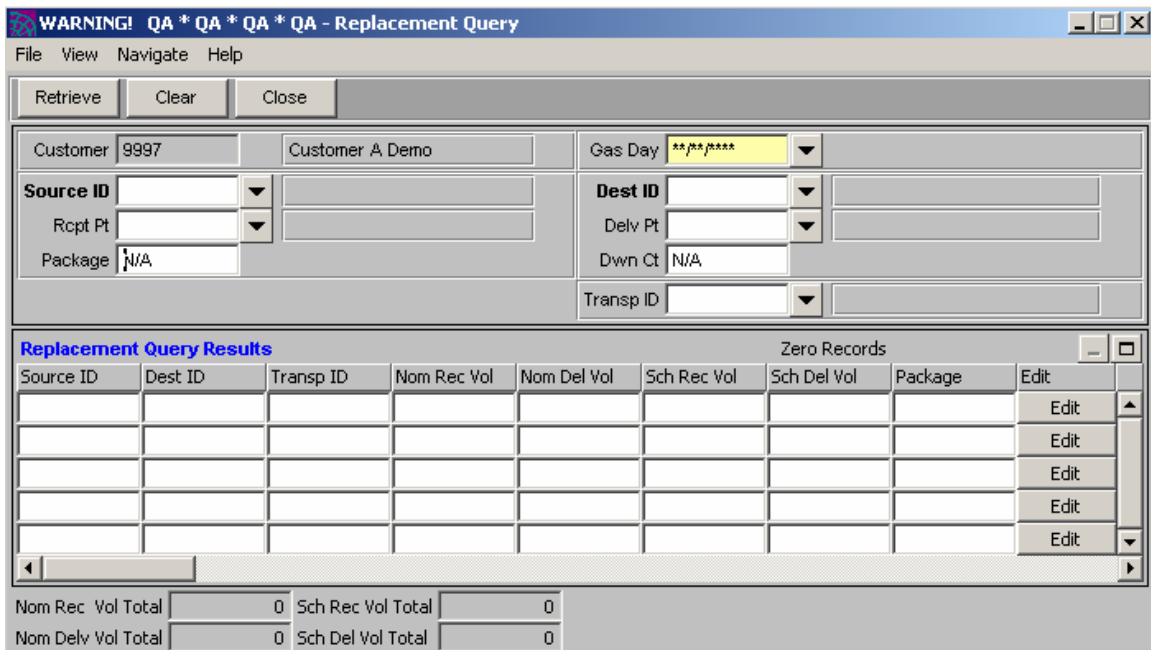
WARNING! QA * QA * QA * QA - Replacement Query

File View Navigate Help

Retrieve Clear Close

Customer 9997 Customer A Demo

Gas Day **/**/****

Source ID

Rcpt Pt

Package N/A

Dest ID

Delv Pt

Dwn Ct N/A

Transp ID

Replacement Query Results

Zero Records

| Source ID | Dest ID | Transp ID | Nom Rec Vol | Nom Del Vol | Sch Rec Vol | Sch Del Vol | Package | Edit |
|---|---|---|---|---|---|---|---|---|
| | | | | | | | | Edit |
| | | | | | | | | Edit |
| | | | | | | | | Edit |
| | | | | | | | | Edit |
| | | | | | | | | Edit |

Nom Rec Vol Total 0 Sch Rec Vol Total 0

Nom Delv Vol Total 0 Sch Del Vol Total 0